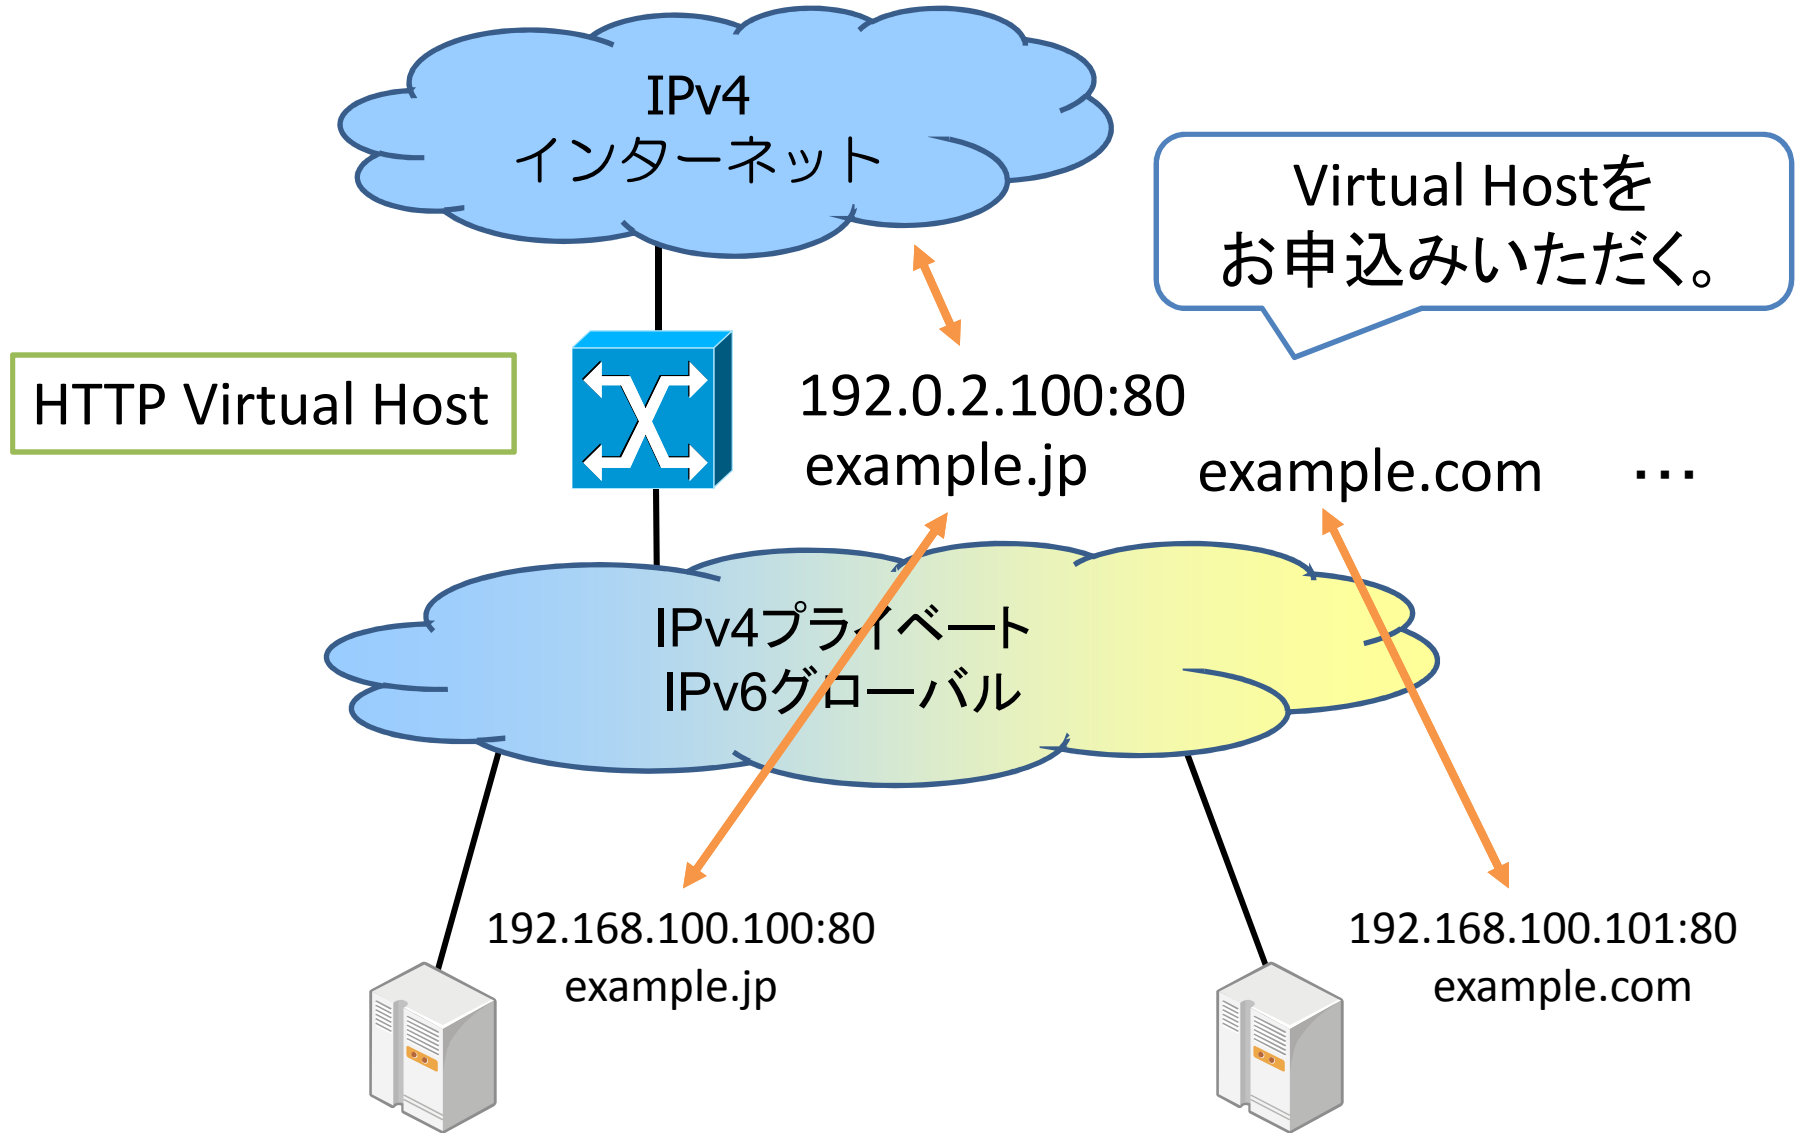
IPv4
インターネット

Virtual Hostをお申込みいただく。

HTTP Virtual Host

192.0.2.100:80
example.jp

example.com

・・・

IPv4プライベート
IPv6グローバル

192.168.100.100:80
example.jp

192.168.100.101:80
example.com